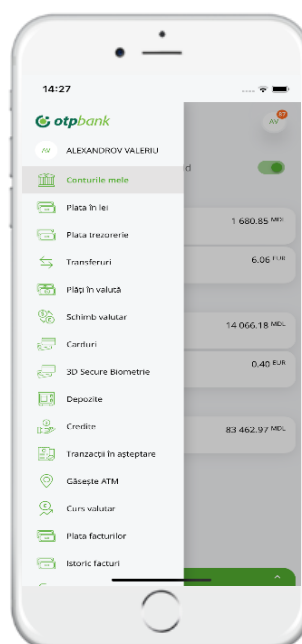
14:27

otpbank

AV ALEXANDROV VALERIU

Conturile mele

Plata în lei

Plata trezorerie

Transferuri

Plăți în valută

Schimb valutar

Carduri

3D Secure Biometrie

Depozite

Credite

Tranzacții în așteptare

Găsește ATM

Curs valutar

Plata facturilor

Istoric facturi

AV 47

d

1 680.85 MDL

6.06 EUR

14 066.18 MDL

0.40 EUR

83 462.97 MDL